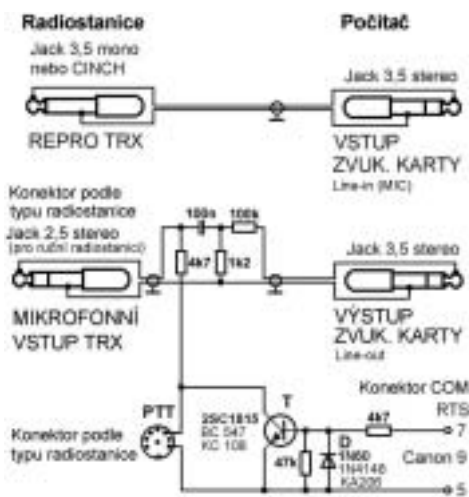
Radiostanice

Počítač

Jack 3,5 mono nebo CINCH

Jack 3,5 stereo

REPRO TRX

VSTUP ZVUK. KARTY
Line-in (MIC)

Konektor podle typu radiostanice
Jack 2,5 stereo
(pro ruční radiostanici)

100n
100k

4k7
1k2

Jack 3,5 stereo

MIKROFONNÍ VSTUP TRX

VÝSTUP ZVUK. KARTY
Line-out

Konektor COM

PTT

2SC1815
BC 547
KC 108

T

RTS

4k7

7

Konektor podle typu radiostanice

47k

D
1N60
1N4148
KA206

Canon 9

5